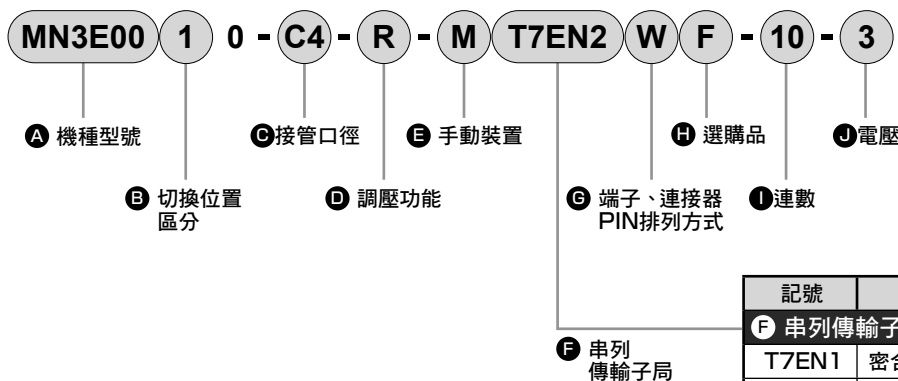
MN3E00 1 0 - C4 - R - M T7EN2 W F - 10 - 3

A 機種型號

B 切換位置區分

C 接管口徑

D 調壓功能

E 手動裝置

F 串列傳輸子局

G 端子、連接器PIN排列方式

H 選購品

I 連數

J 電壓

| 記號 | |
|---|---|
| F 串列傳輸子 | |
| T7EN1 | 密合 |